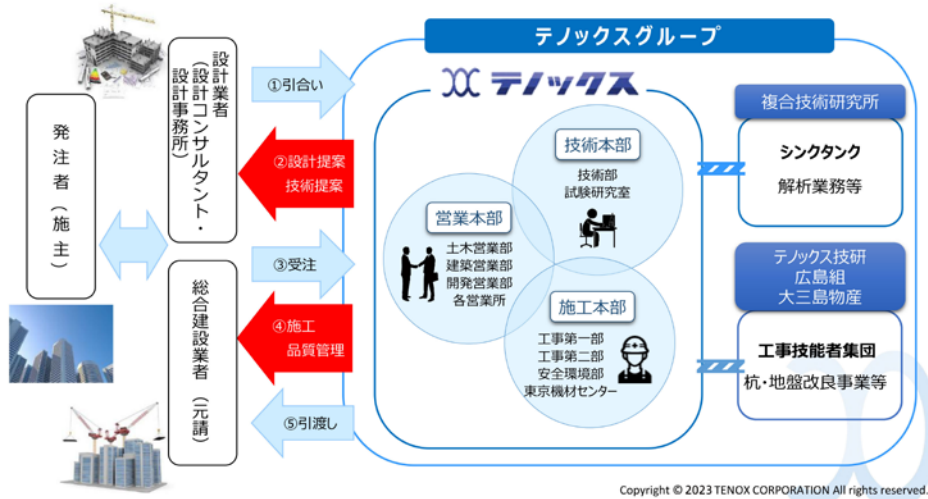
テノックスグループ

発注者（施主）

設計業者（設計コンサルタント・設計事務所）

総合建設業者（元請）

①引合い

②設計提案
技術提案

③受注

④施工
品質管理

⑤引渡し

テノックス

技術本部
技術部
試験研究室

営業本部
土木営業部
建築営業部
開発営業部
各営業所

施工本部
工事第一部
工事第二部
安全環境部
東京機材センター

複合技術研究所
シンクタンク
解析業務等

テノックス技研
広島組
大三島物産
工事技能者集団
杭・地盤改良事業等

Copyright © 2023 TENOX CORPORATION All rights reserved.